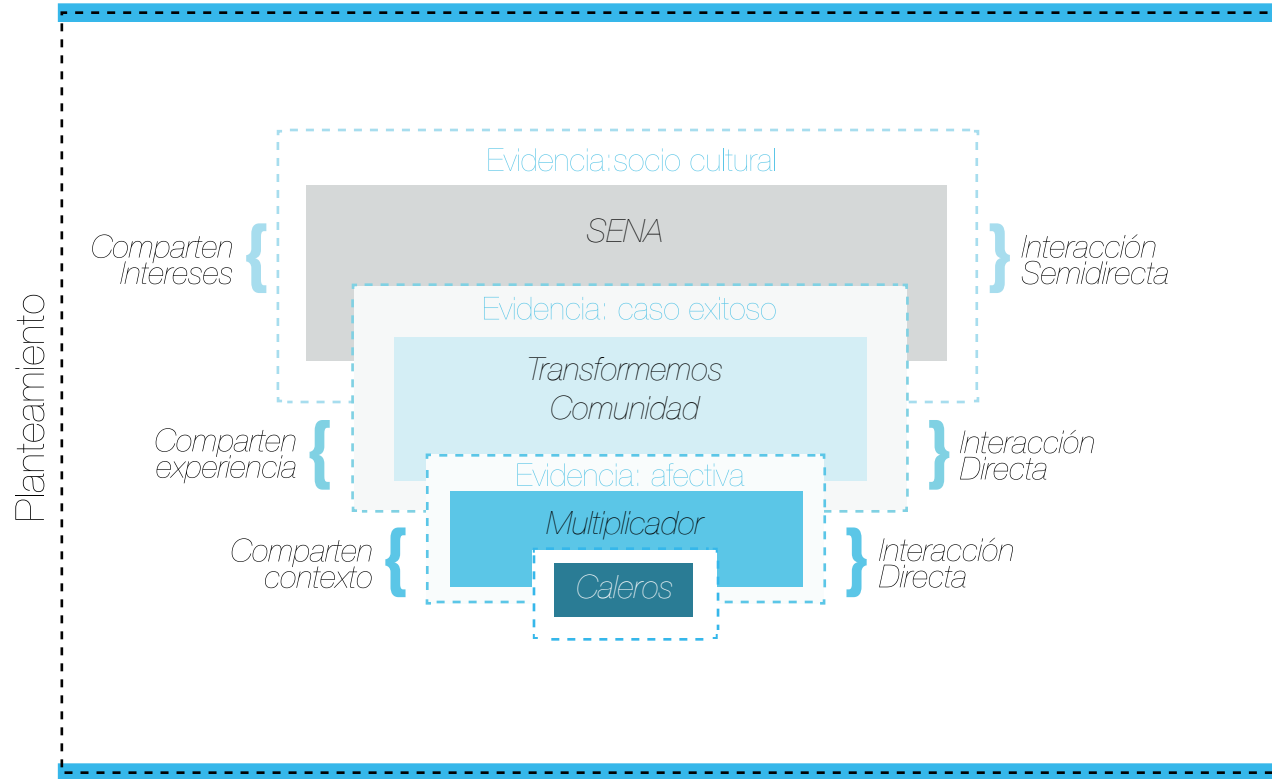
Planteamiento

Evidencia:socio cultural

SENA

Comparten Intereses

Interacción Semidirecta

Evidencia: caso exitoso

Transformemos Comunidad

Comparten experiencia

Interacción Directa

Evidencia: afectiva

Multiplicador

Comparten contexto

Interacción Directa

Caleros